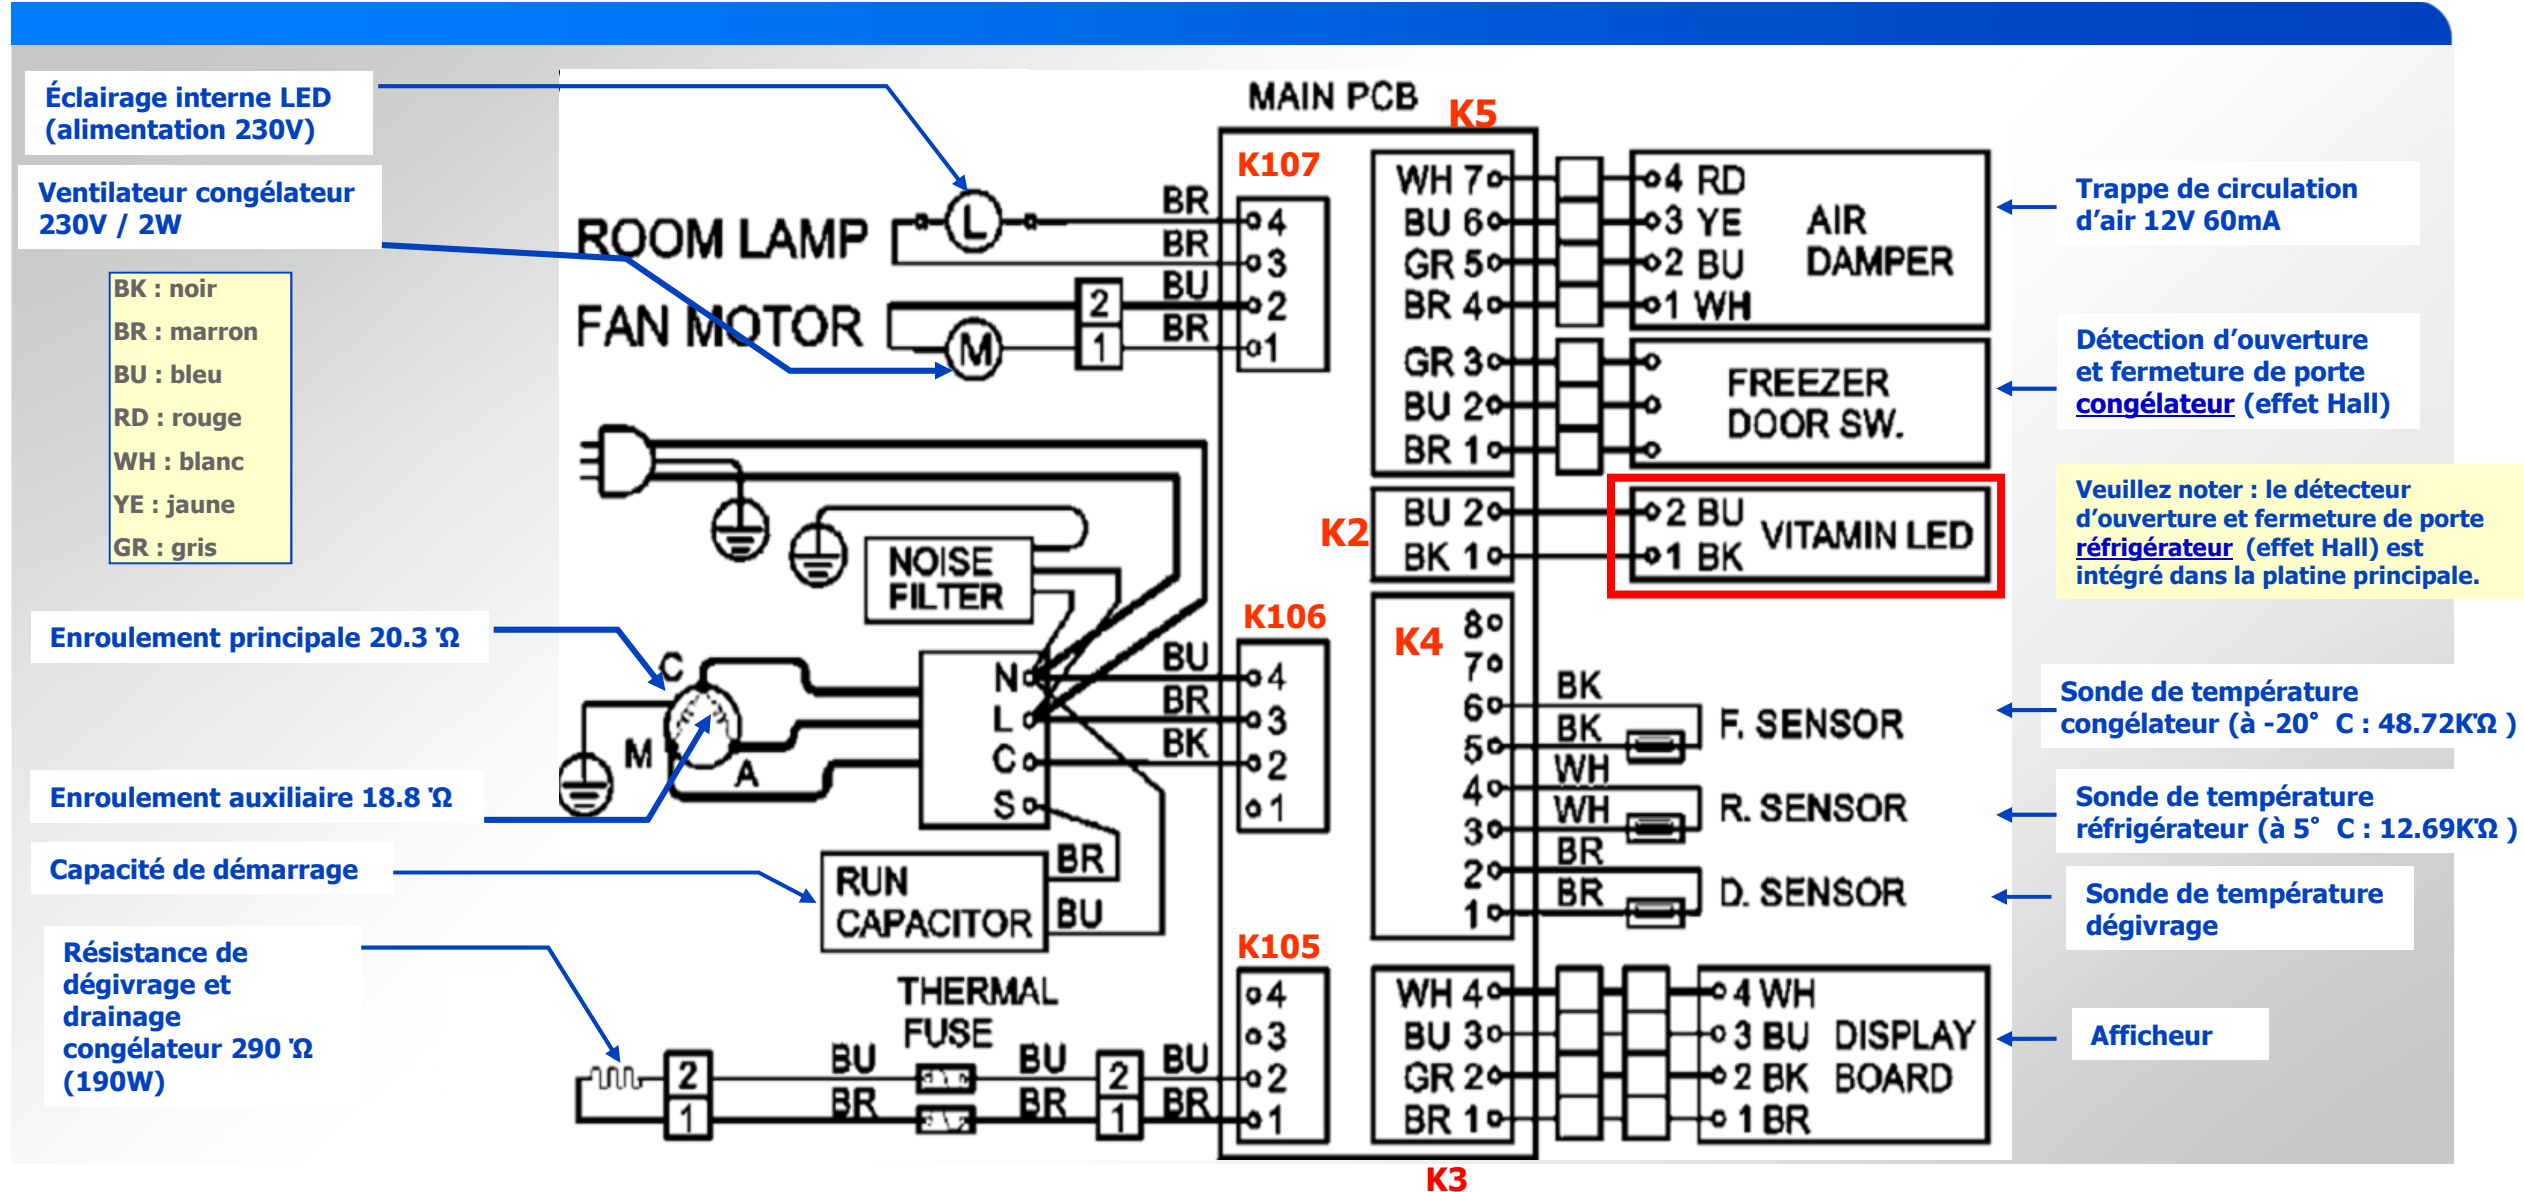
Éclairage interne LED (alimentation 230V)

Ventilateur congélateur 230V / 2W

BK : noir
BR : marron
BU : bleu
RD : rouge
WH : blanc
YE : jaune
GR : gris

Enroulement principale 20.3 Ω

Enroulement auxiliaire 18.8 Ω

Capacité de démarrage

Résistance de dégivrage et drainage congélateur 290 Ω (190W)

MAIN PCB
K5
K107
ROOM LAMP
L
BR
BR
BU
BR
4
3
2
1
FAN MOTOR
M
2
1
WH 7
BU 6
GR 5
BR 4
GR 3
BU 2
BR 1
4 RD
3 YE
2 BU
1 WH
AIR DAMPER
FREEZER DOOR SW.
K2
BU 2
BK 1
2 BU
1 BK
VITAMIN LED
NOISE FILTER
K106
N
L
C
S
BU
BR
BK
4
3
2
1
C
M
A
K4
8
7
6
5
4
3
2
1
BK
BK
WH
WH
BR
BR
F. SENSOR
R. SENSOR
D. SENSOR
RUN CAPACITOR
BR
BU
K105
THERMAL FUSE
2
1
BU
BR
BU
BR
2
1
BU
BR
4
3
2
1
WH 4
BU 3
GR 2
BR 1
4 WH
3 BU
2 BK
1 BR
DISPLAY BOARD
K3

Trappe de circulation d’air 12V 60mA

Détection d’ouverture et fermeture de porte congélateur (effet Hall)

Veuillez noter : le détecteur d’ouverture et fermeture de porte réfrigérateur (effet Hall) est intégré dans la platine principale.

Sonde de température congélateur (à -20° C : 48.72KΩ )

Sonde de température réfrigérateur (à 5° C : 12.69KΩ )

Sonde de température dégivrage

Afficheur